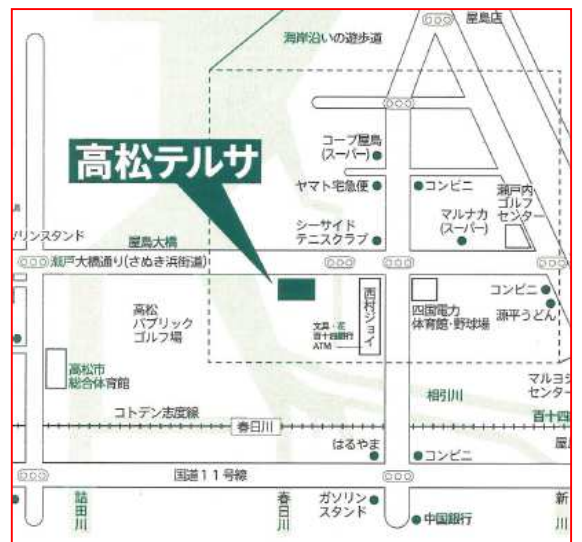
屋島店
海岸沿いの遊歩道
高松テルサ
コープ屋島
(スーパー)
ヤマト宅急便
コンビニ
瀬戸内
ゴルフ
センター
マルナカ
(スーパー)
シーサイド
テニスクラブ
リンスタンド
屋島大橋
瀬戸大橋通り(さぬき浜街道)
西村ジョイ
コンビニ
源平うどん
高松
パブリック
ゴルフ場
文具・花
百十四銀行
ATM
四国電力
体育館・野球場
高松市
総合体育館
相引川
マルヨシ
センター
百十四
コトデン志度線
春日川
はるやま
コンビニ
屋
国道11号線
詰田川
春日川
ガソリン
スタンド
中国銀行
新川